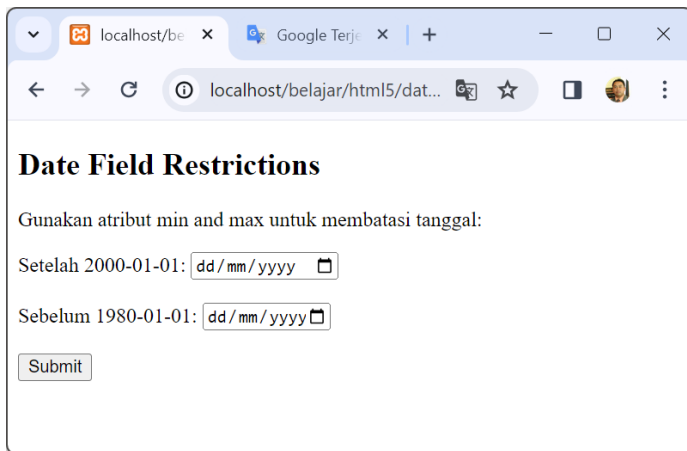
localhost/be ✕
Google Terje ✕
+

localhost/belajar/html5/dat...

Date Field Restrictions

Gunakan atribut min and max untuk membatasi tanggal:

Setelah 2000-01-01: dd/mm/yyyy

Sebelum 1980-01-01: dd/mm/yyyy

Submit